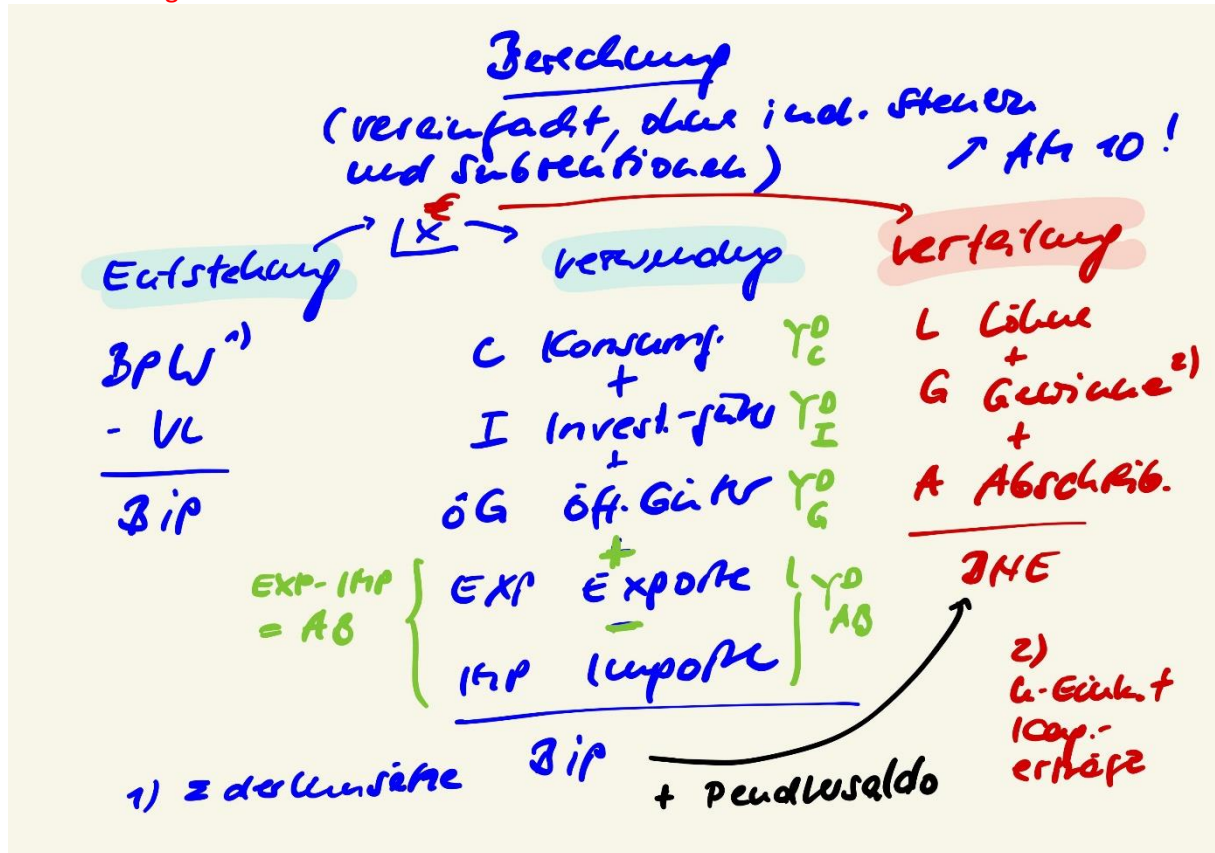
Berechnung
(vereinfacht, ohne ind. Steuern und Subventionen)

↗ Afr 10!

€
$\underline{X}$

Entstehung

BPW$^{1)}$
- VL
BIP

Verwendung

C Konsum. $Y^D_C$
+
I Invest.-güter $Y^D_I$
+
öG öff. Güter $Y^D_G$
+
EXP Exporte
−
IMP Importe
$Y^D_{AB}$

EXP-IMP = AB

BIP

+ Pendlersaldo

Verteilung

L Löhne
+
G Gewinne$^{2)}$
+
A Abschreib.

INE

2) U-Eink. + Kap.-erträge

1) Σ der Umsätze